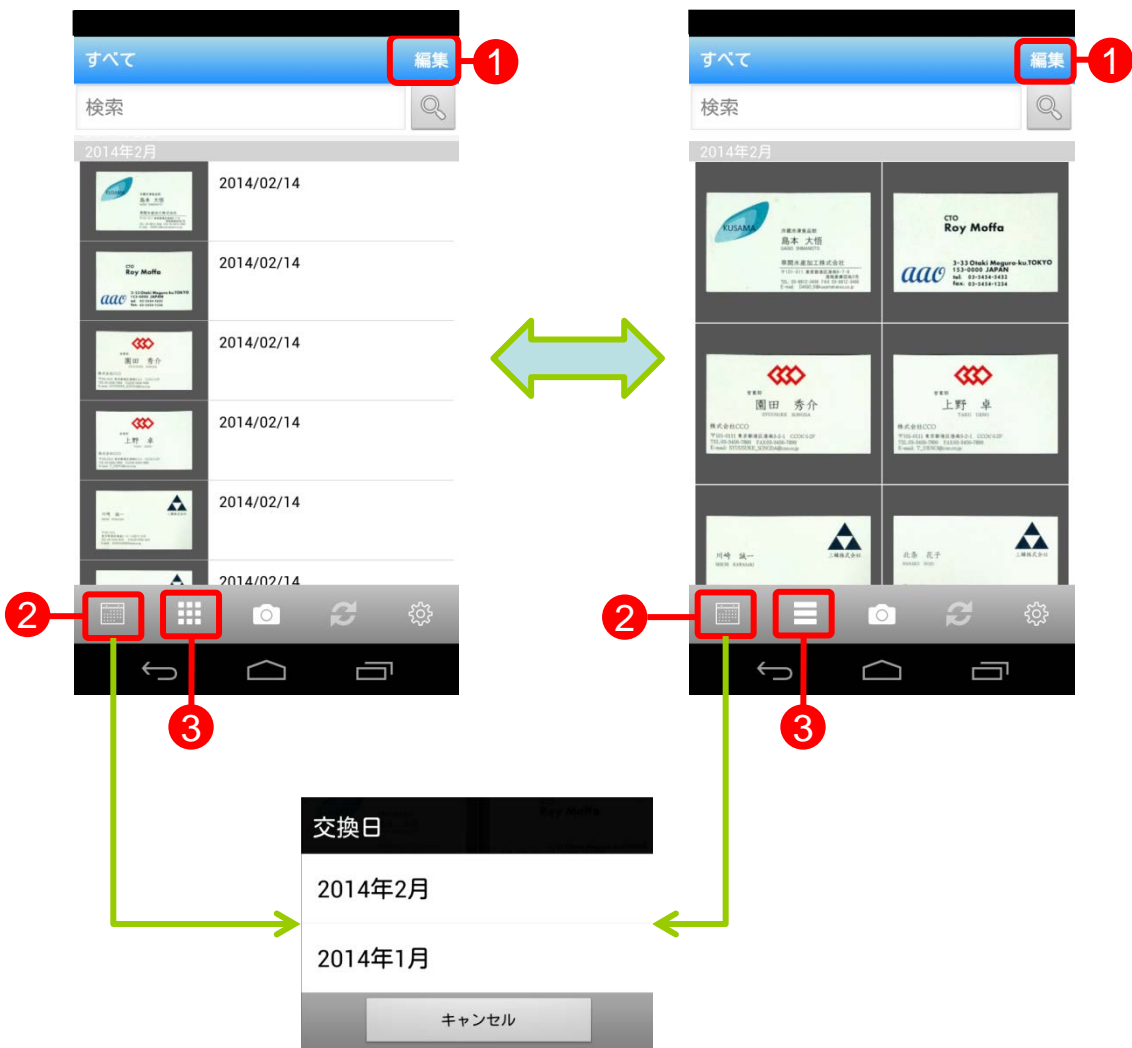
すべて
編集
1
検索
2014年2月
2014/02/14
2014/02/14
2014/02/14
2014/02/14
2014/02/14
2014/02/14
2
3

すべて
編集
1
検索
2014年2月
KUSAMA
島本 大悟
CTO
Roy Moffa
aao
3-33 Oteki Meguro-ku.TOKYO
153-0000 JAPAN
tel. 03-5434-3433
fax. 03-5434-1234
園田 秀介
株式会社CCO
上野 卓
株式会社CCO
川崎 誠一
北条 花子
2
3

交換日
2014年2月
2014年1月
キャンセル